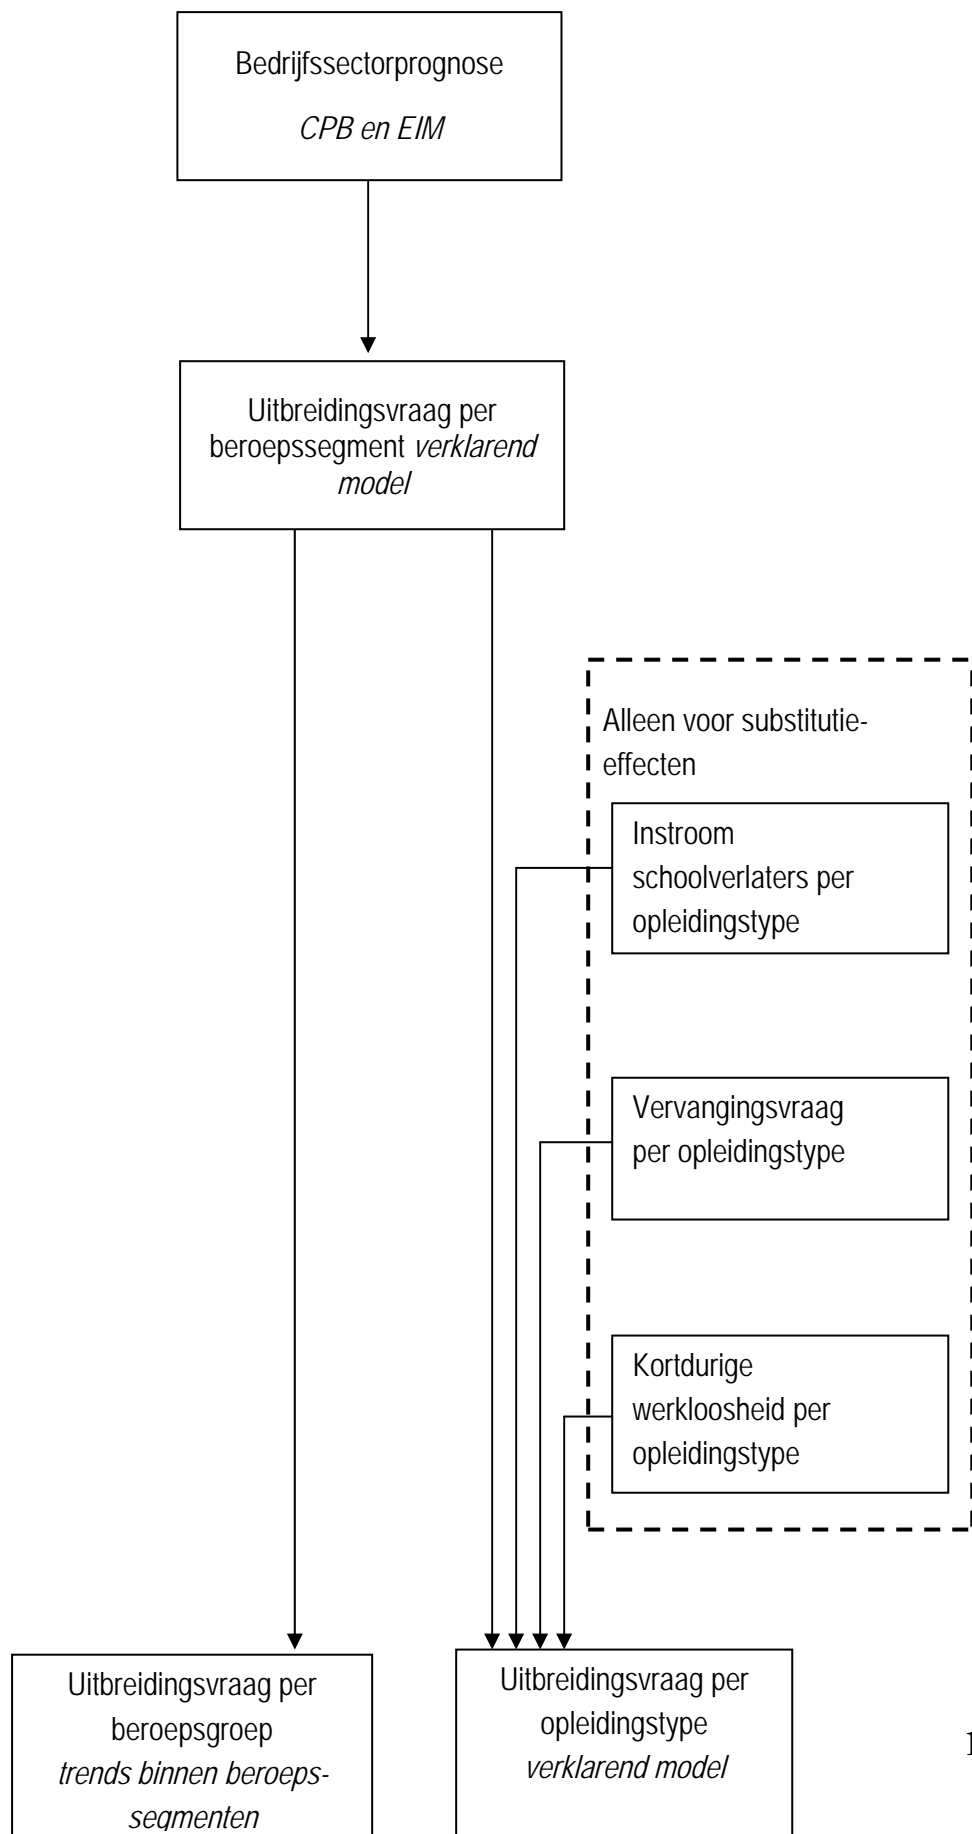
Bedrijfssectorprognose

*CPB en EIM*

Uitbreidingsvraag per beroepssegment *verklarend model*

Alleen voor substitutie-effecten

Instroom schoolverlaters per opleidingstype

Vervangingsvraag per opleidingstype

Kortdurige werkloosheid per opleidingstype

Uitbreidingsvraag per beroepsgroep *trends binnen beroepssegmenten*

Uitbreidingsvraag per opleidingstype *verklarend model*

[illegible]